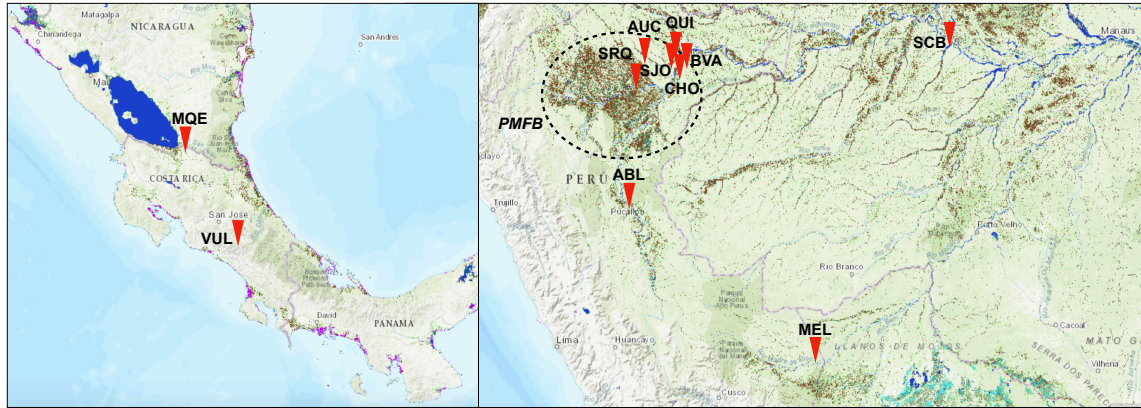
Matagalpa
NICARAGUA
Chinandega
San Andres
MQE
COSTA RICA
San Jose
VUL
David
PANAMA

AUC
QUI
SRQ
SJO
BVA
CHO
SCB
Manaus
PMFB
PERU
ABL
Pucallpa
Trujillo
Porto Velho
Rio Branco
Lima
Huancayo
MEL
LLANOS DE MOXOS
Cusco
Cacoal
MATO G
SERRA DOS PARECIS
Vilhena